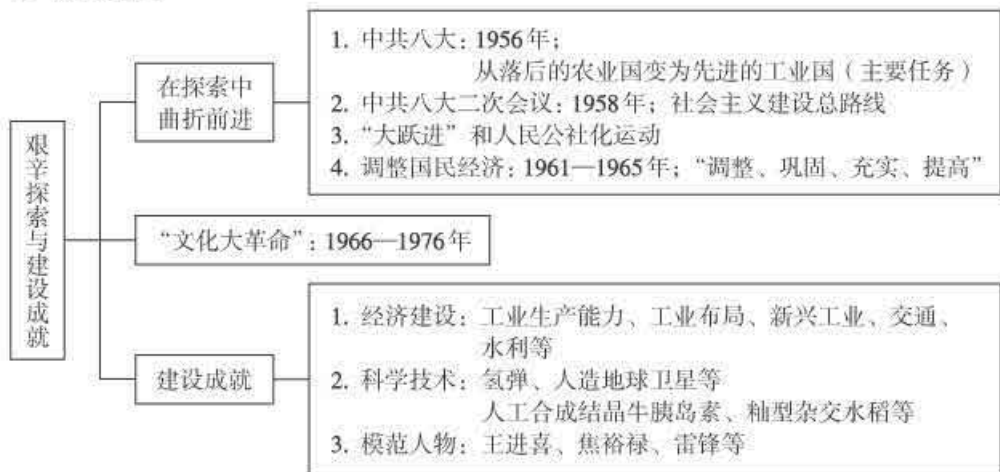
艰辛探索与建设成就

在探索中曲折前进

1. 中共八大：1956 年；
从落后的农业国变为先进的工业国（主要任务）
2. 中共八大二次会议：1958 年；社会主义建设总路线
3. “大跃进”和人民公社化运动
4. 调整国民经济：1961—1965 年；“调整、巩固、充实、提高”

“文化大革命”：1966—1976 年

建设成就

1. 经济建设：工业生产能力、工业布局、新兴工业、交通、水利等
2. 科学技术：氢弹、人造地球卫星等
人工合成结晶牛胰岛素、籼型杂交水稻等
3. 模范人物：王进喜、焦裕禄、雷锋等